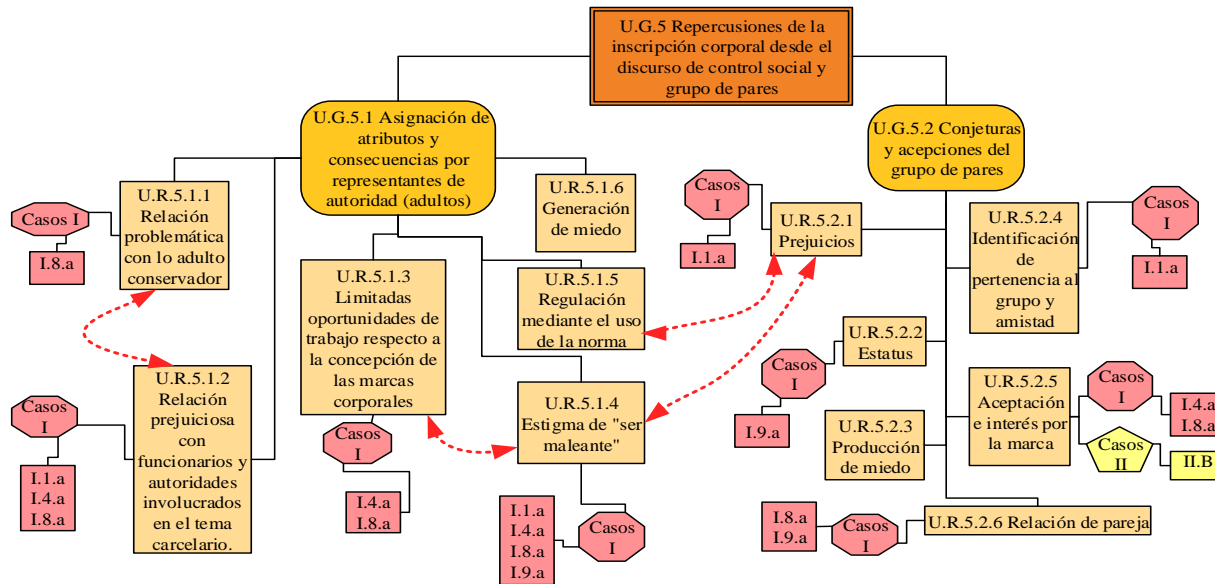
U.G.5 Repercusiones de la inscripción corporal desde el discurso de control social y grupo de pares

U.G.5.1 Asignación de atributos y consecuencias por representantes de autoridad (adultos)

U.G.5.2 Conjeturas y acepciones del grupo de pares

Casos I

I.8.a

U.R.5.1.1 Relación problemática con lo adulto conservador

U.R.5.1.6 Generación de miedo

Casos I

I.1.a

U.R.5.2.1 Prejuicios

U.R.5.2.4 Identificación de pertenencia al grupo y amistad

Casos I

I.1.a

U.R.5.1.3 Limitadas oportunidades de trabajo respecto a la concepción de las marcas corporales

U.R.5.1.5 Regulación mediante el uso de la norma

U.R.5.2.2 Estatus

Casos I

I.9.a

Casos I

I.1.a
I.4.a
I.8.a

U.R.5.1.2 Relación prejuiciosa con funcionarios y autoridades involucrados en el tema carcelario.

Casos I

I.4.a
I.8.a

U.R.5.1.4 Estigma de "ser maleante"

U.R.5.2.3 Producción de miedo

U.R.5.2.5 Aceptación e interés por la marca

Casos I

I.4.a
I.8.a

Casos II

II.B

I.1.a
I.4.a
I.8.a
I.9.a

Casos I

I.8.a
I.9.a

Casos I

U.R.5.2.6 Relación de pareja